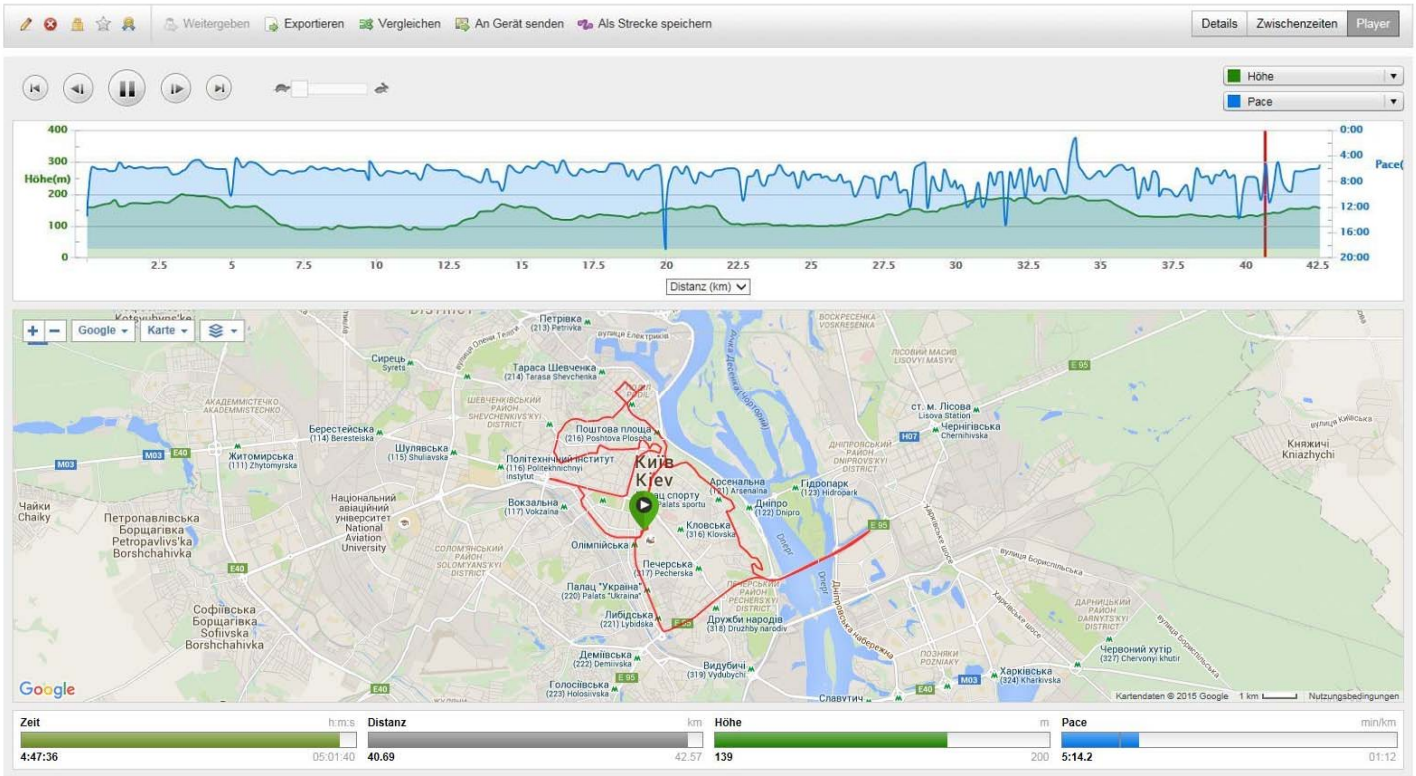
Weitergeben Exportieren Vergleichen An Gerät senden Als Strecke speichern

Details Zwischenzeiten Player

Höhe
Pace

400
300
Höhe(m)
200
100
0

0:00
4:00
Pace(
8:00
12:00
16:00
20:00

2.5 5 7.5 10 12.5 15 17.5 20 22.5 25 27.5 30 32.5 35 37.5 40 42.5

Distanz (km)

+ − Google Karte

Петрівка (213) Petrivka
Сирець Syrets
Тараса Шевченка (214) Tarasa Shevchenka
ШЕВЧЕНКІВСЬКИЙ РАЙОН SHEVCHENKIVS'KYI DISTRICT
АКАДЕМІМІСТЕЧКО AKADEMMISTECHKO
Берестейська (114) Beresteiska
Шулявська (115) Shuliavska
Житомирська (111) Zhytomyrska
Поштова площа (216) Poshtova Ploscha
Політехнічний інститут (116) Politeknichnyi Instytut
Київ Kiev
Палац спорту Palats sportu
Арсенальна (121) Arsenalna
Гідропарк (123) Hidropark
Дніпро (122) Dnipro
Кловська (316) Klovska
Вокзальна (117) Vokzalna
Національний авіаційний університет National Aviation University
Чайки Chaiky
Петропавлівська Борщагівка Petropavlivs'ka Borshchahivka
Олімпійська
СОЛОМ'ЯНСЬКИЙ РАЙОН SOLOM'YANS'KYI DISTRICT
Печерська (317) Pecherska
Палац "Україна" (220) Palats "Ukraina"
ПЕЧЕРСЬКИЙ РАЙОН PECHERS'KYI DISTRICT
Либідська (221) Lybidska
Дружби народів (318) Druzhby narodiv
Софіївська Борщагівка Sofiivska Borshchahivka
Деміївська (222) Demiivska
Видубичі (319) Vydubychi
Голосіївська (223) Holosiivska
Славутич
ВОСКРЕСЕНКА VOSKRESENKA
ЛІСОВИЙ МАСИВ LISOVYI MASYV
ст. м. Лісова Lisova Station
Чернігівська Chernihivska
ДНІПРОВСЬКИЙ РАЙОН DNIPROVS'KYI DISTRICT
Княжичі Kniazhychi
вулиця Бориспільська
ДАРНИЦЬКИЙ РАЙОН DARNYTS'KYI DISTRICT
Червоний хутір (327) Chervonyi khutir
ПОЗНЯКИ POZNIAKY
Харківська (324) Kharkivska
Дніпро
Google
Kartendaten © 2015 Google 1 km Nutzungsbedingungen

Zeit h:m:s
4:47:36 05:01:40
Distanz km
40.69 42.57
Höhe m
139 200
Pace min/km
5:14.2 01:12